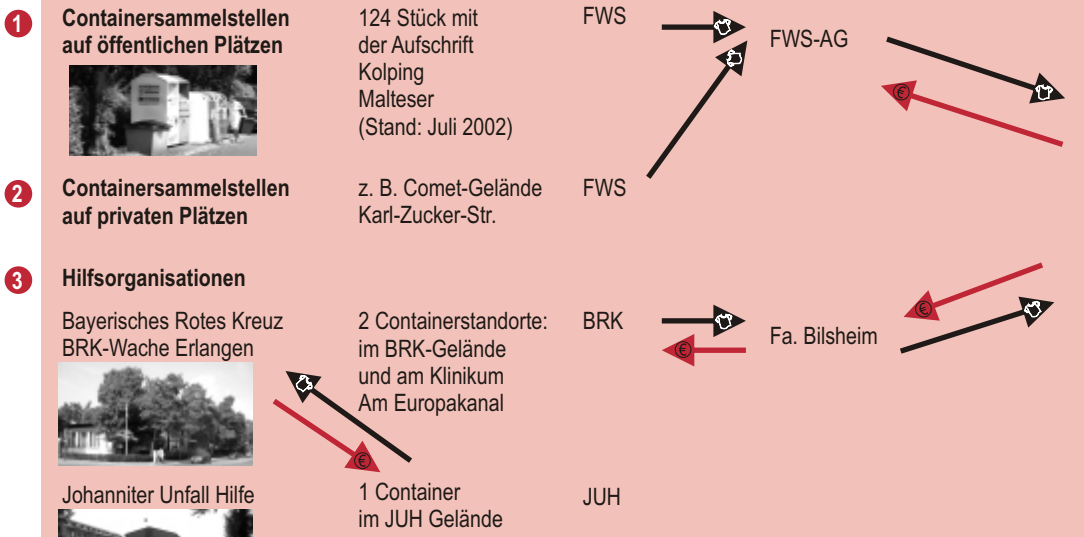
1 Containersammelstellen auf öffentlichen Plätzen

124 Stück mit der Aufschrift Kolping Malteser (Stand: Juli 2002)

FWS

FWS-AG

€

2 Containersammelstellen auf privaten Plätzen

z. B. Comet-Gelände Karl-Zucker-Str.

FWS

3 Hilfsorganisationen

Bayerisches Rotes Kreuz BRK-Wache Erlangen

2 Containerstandorte: im BRK-Gelände und am Klinikum Am Europakanal

BRK

€

Fa. Bilsheim

€

€

Johanniter Unfall Hilfe

1 Container im JUH Gelände

JUH